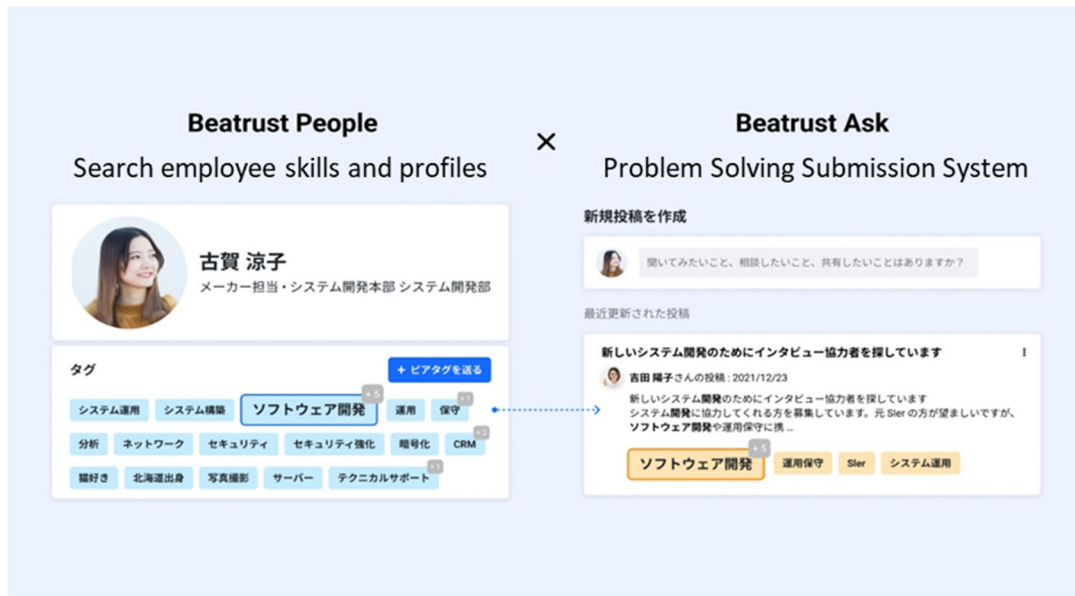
Beatrust People
Search employee skills and profiles

×

Beatrust Ask
Problem Solving Submission System

古賀 涼子
メーカー担当・システム開発本部 システム開発部

タグ
+ ピアタグを送る

システム運用 システム構築 ソフトウェア開発 +5 運用 保守 +1
分析 ネットワーク セキュリティ セキュリティ強化 暗号化 CRM +2
猫好き 北海道出身 写真撮影 サーバー テクニカルサポート +1

新規投稿を作成
聞いてみたいこと、相談したいこと、共有したいことはありますか？

最近更新された投稿
新しいシステム開発のためにインタビュー協力者を探しています
吉田 陽子さんの投稿：2021/12/23
新しいシステム開発のためにインタビュー協力者を探しています
システム開発に協力してくれる方を募集しています。元 SIer の方が望ましいですが、ソフトウェア開発や運用保守に携 ...
ソフトウェア開発 +5 運用保守 SIer システム運用